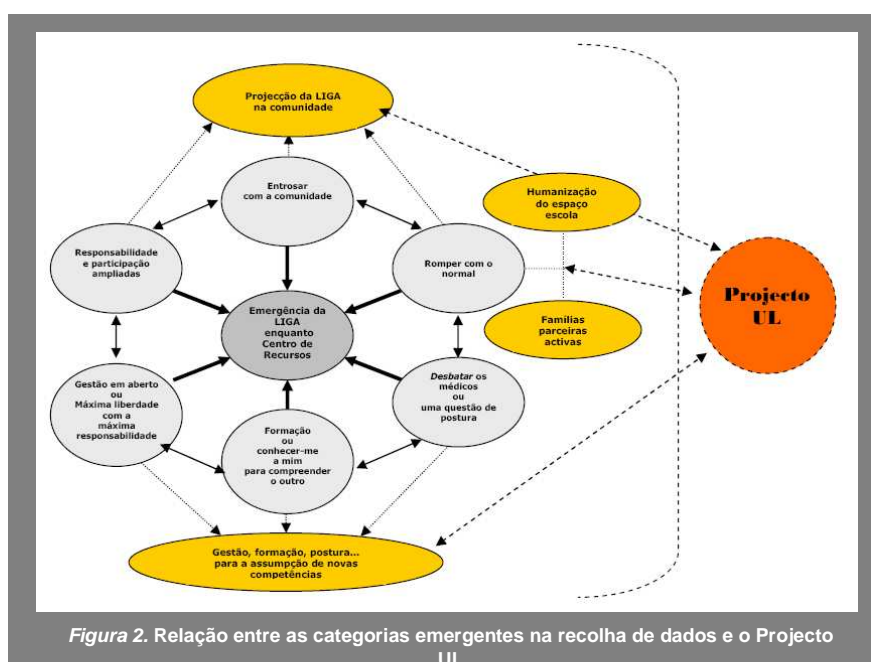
Projecção da LIGA na comunidade

Entrosar com a comunidade

Responsabilidade e participação ampliadas

Romper com o normal

Humanização do espaço escola

Emergência da LIGA enquanto Centro de Recursos

Famílias parceiras activas

Projecto UL

Gestão em aberto ou Máxima liberdade com a máxima responsabilidade

Desbatar os médicos ou uma questão de postura

Formação ou conhecer-me a mim para compreender o outro

Gestão, formação, postura... para a assumpção de novas competências

Figura 2. Relação entre as categorias emergentes na recolha de dados e o Projecto UL